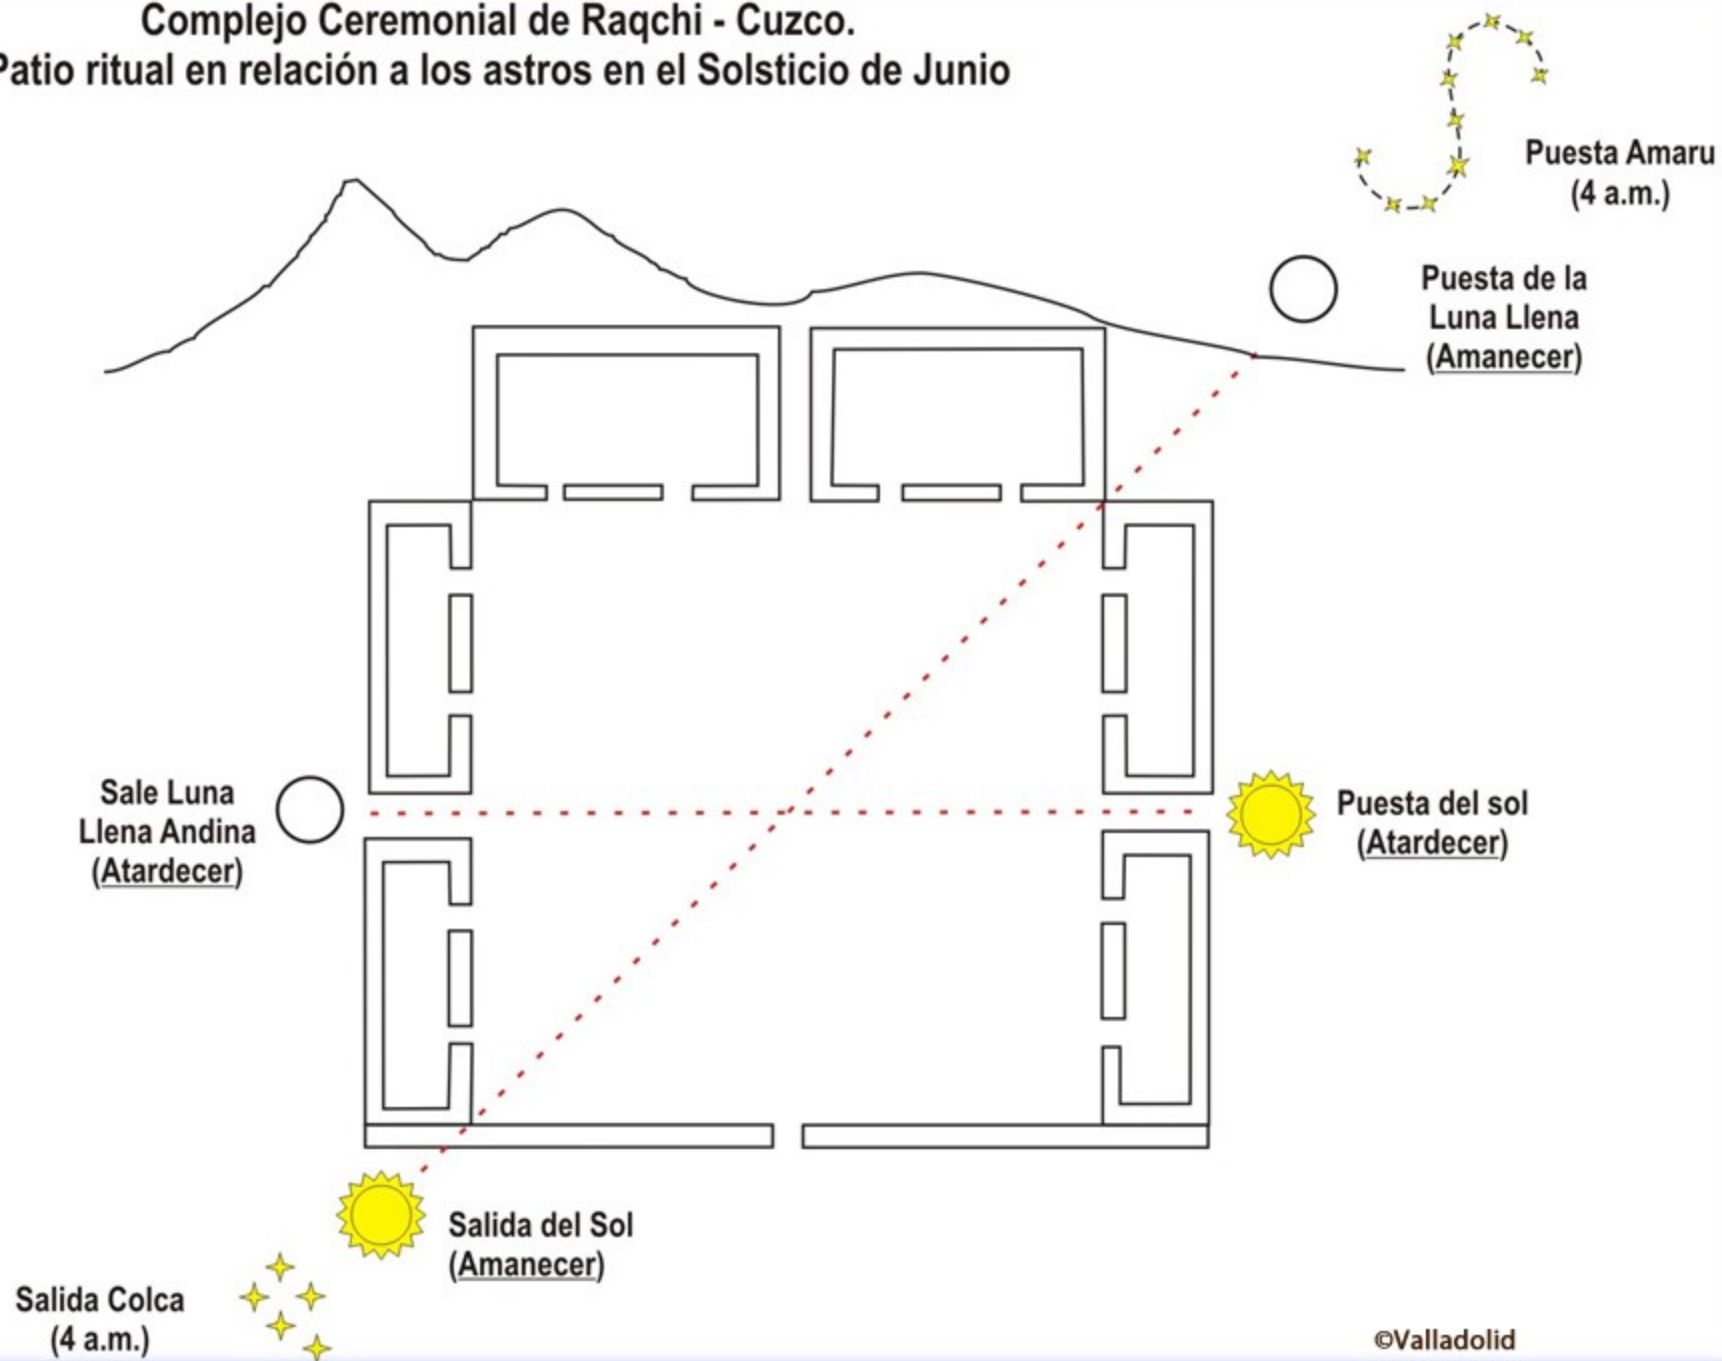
Complejo Ceremonial de Raqchi - Cuzco.
Patio ritual en relación a los astros en el Solsticio de Junio

Puesta Amaru
(4 a.m.)

Puesta de la
Luna Llena
(Amanecer)

Sale Luna
Llena Andina
(Atardecer)

Puesta del sol
(Atardecer)

Salida del Sol
(Amanecer)

Salida Colca
(4 a.m.)

©Valladolid